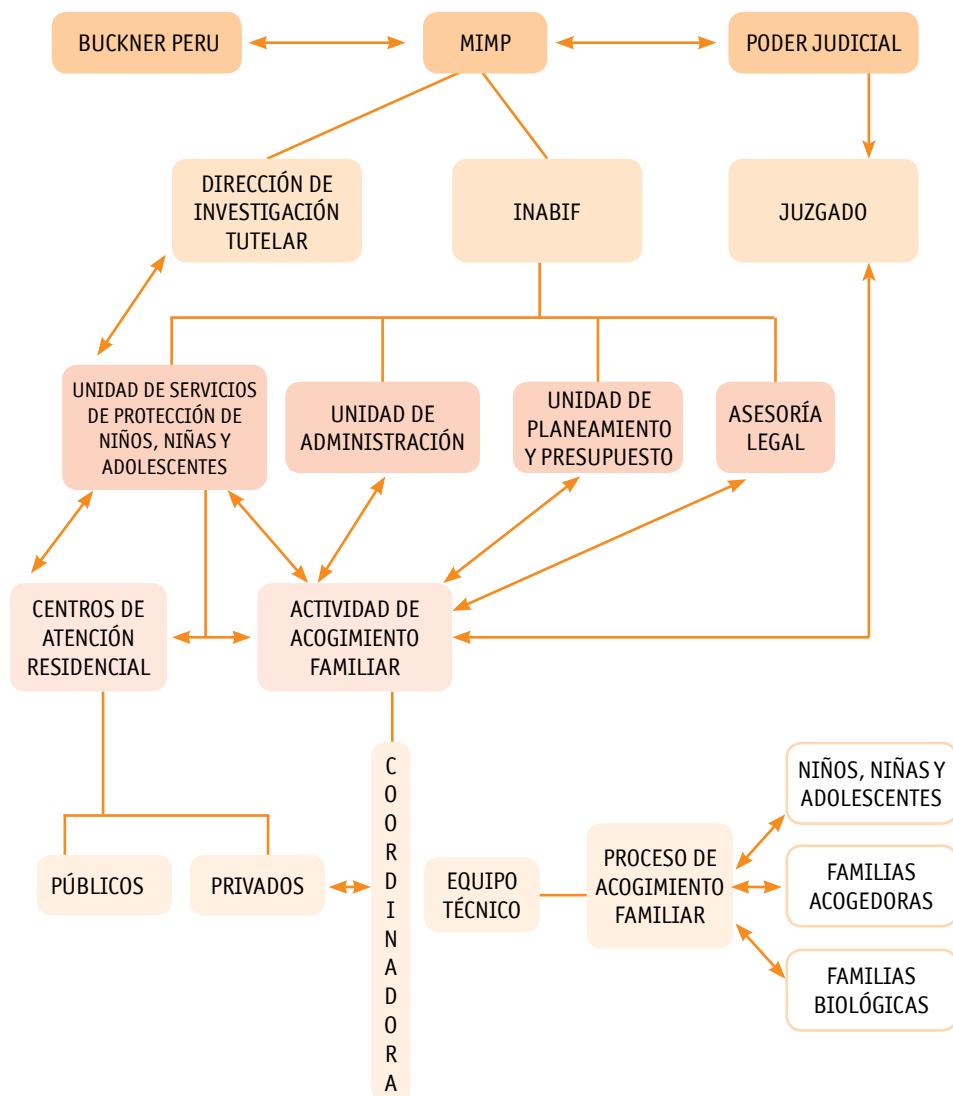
BUCKNER PERU

MIMP

PODER JUDICIAL

DIRECCIÓN DE INVESTIGACIÓN TUTELAR

INABIF

JUZGADO

UNIDAD DE SERVICIOS DE PROTECCIÓN DE NIÑOS, NIÑAS Y ADOLESCENTES

UNIDAD DE ADMINISTRACIÓN

UNIDAD DE PLANEAMIENTO Y PRESUPUESTO

ASESORÍA LEGAL

CENTROS DE ATENCIÓN RESIDENCIAL

ACTIVIDAD DE ACOGIMIENTO FAMILIAR

COORDINADORA

PÚBLICOS

PRIVADOS

EQUIPO TÉCNICO

PROCESO DE ACOGIMIENTO FAMILIAR

NIÑOS, NIÑAS Y ADOLESCENTES

FAMILIAS ACOGEDORAS

FAMILIAS BIOLÓGICAS